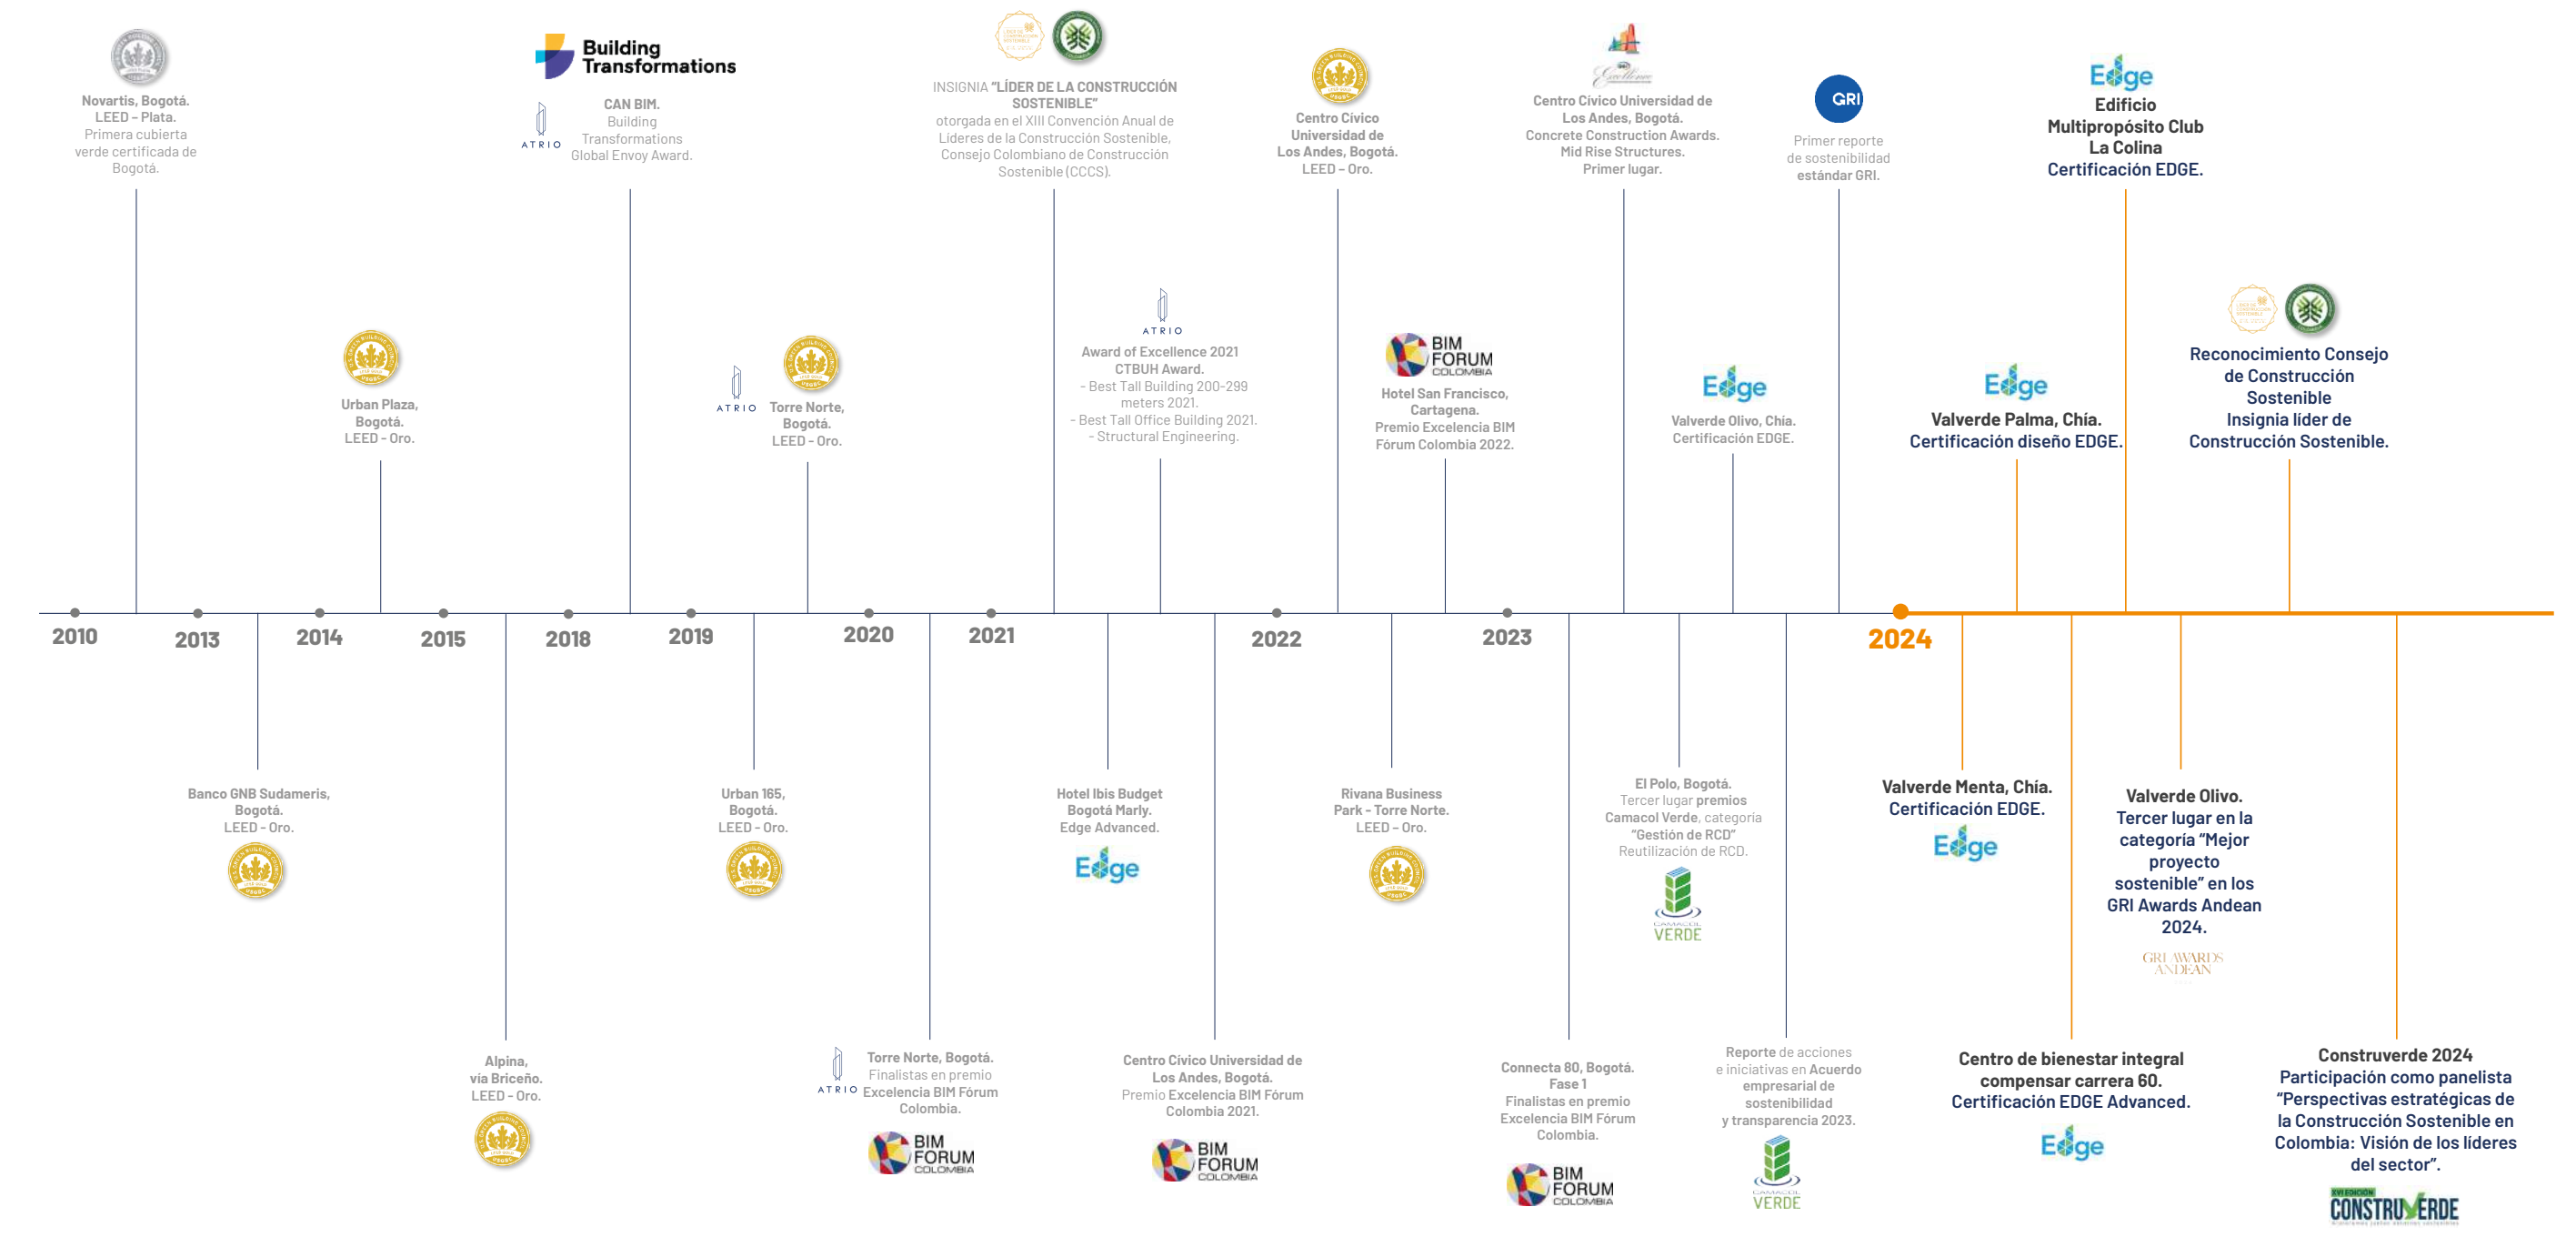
Novartis, Bogotá. LEED – Plata. Primera cubierta verde certificada de Bogotá.

Building Transformations

ATRIO

CAN BIM. Building Transformations Global Envoy Award.

INSIGNIA "LÍDER DE LA CONSTRUCCIÓN SOSTENIBLE" otorgada en el XIII Convención Anual de Líderes de la Construcción Sostenible, Consejo Colombiano de Construcción Sostenible (CCCS).

Centro Cívico Universidad de Los Andes, Bogotá. LEED – Oro.

Centro Cívico Universidad de Los Andes, Bogotá. Concrete Construction Awards. Mid Rise Structures. Primer lugar.

GRI

Primer reporte de sostenibilidad estándar GRI.

Edge

Edificio Multipropósito Club La Colina Certificación EDGE.

Urban Plaza, Bogotá. LEED - Oro.

ATRIO

Torre Norte, Bogotá. LEED - Oro.

ATRIO

Award of Excellence 2021 CTBUH Award.
- Best Tall Building 200-299 meters 2021.
- Best Tall Office Building 2021.
- Structural Engineering.

BIM FORUM COLOMBIA

Hotel San Francisco, Cartagena. Premio Excelencia BIM Fórum Colombia 2022.

Edge

Valverde Olivo, Chía. Certificación EDGE.

Edge

Valverde Palma, Chía. Certificación diseño EDGE.

Reconocimiento Consejo de Construcción Sostenible Insignia líder de Construcción Sostenible.

2010 2013 2014 2015 2018 2019 2020 2021 2022 2023 2024

Banco GNB Sudameris, Bogotá. LEED - Oro.

Urban 165, Bogotá. LEED - Oro.

Hotel Ibis Budget Bogotá Marly. Edge Advanced.

Edge

Rivana Business Park - Torre Norte. LEED - Oro.

El Polo, Bogotá. Tercer lugar premios Camacol Verde, categoría "Gestión de RCD" Reutilización de RCD.

CAMACOL VERDE

Valverde Menta, Chía. Certificación EDGE.

Edge

Valverde Olivo. Tercer lugar en la categoría "Mejor proyecto sostenible" en los GRI Awards Andean 2024.

GRI AWARDS ANDEAN

Alpina, vía Briceño. LEED - Oro.

ATRIO

Torre Norte, Bogotá. Finalistas en premio Excelencia BIM Fórum Colombia.

BIM FORUM COLOMBIA

Centro Cívico Universidad de Los Andes, Bogotá. Premio Excelencia BIM Fórum Colombia 2021.

BIM FORUM COLOMBIA

Connecta 80, Bogotá. Fase 1 Finalistas en premio Excelencia BIM Fórum Colombia.

BIM FORUM COLOMBIA

Reporte de acciones e iniciativas en Acuerdo empresarial de sostenibilidad y transparencia 2023.

CAMACOL VERDE

Centro de bienestar integral compensar carrera 60. Certificación EDGE Advanced.

Edge

Construverde 2024 Participación como panelista "Perspectivas estratégicas de la Construcción Sostenible en Colombia: Visión de los líderes del sector".

CONSTRUVERDE